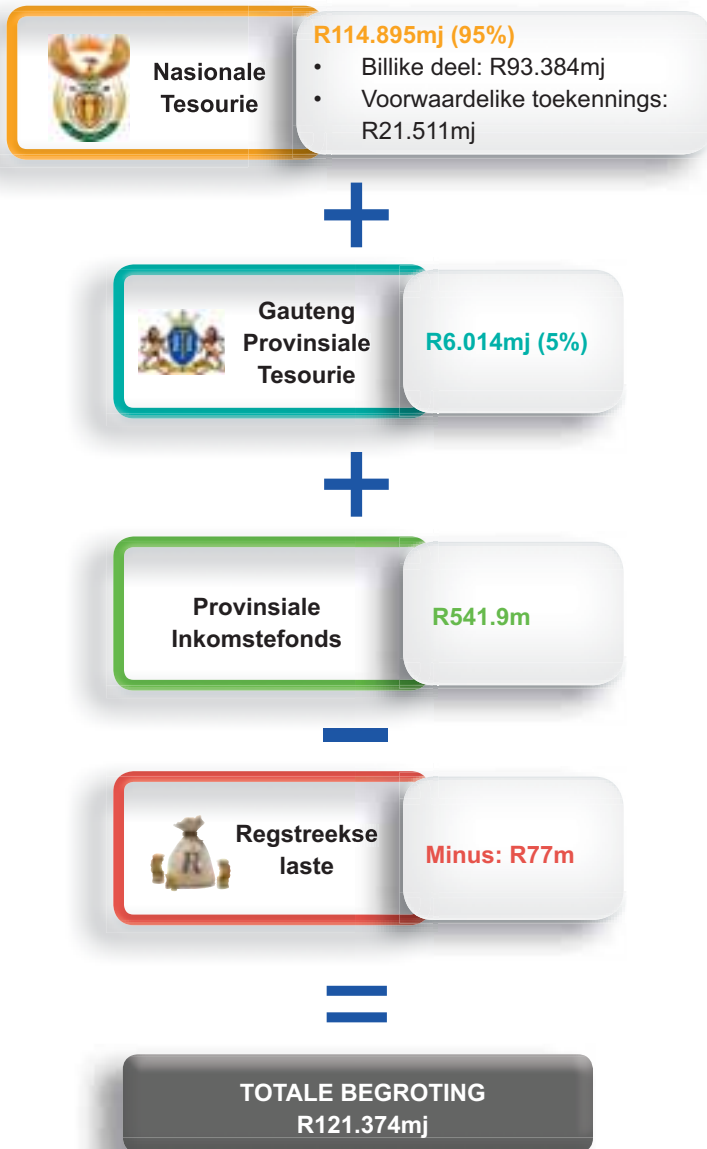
Nasionale Tesourie

R114.895mj (95%)
• Billike deel: R93.384mj
• Voorwaardelike toekennings: R21.511mj

+

Gauteng Provinsiale Tesourie

R6.014mj (5%)

+

Provinsiale Inkomstefonds

R541.9m

−

R

Regstreekse laste

Minus: R77m

=

TOTALE BEGROTING
R121.374mj